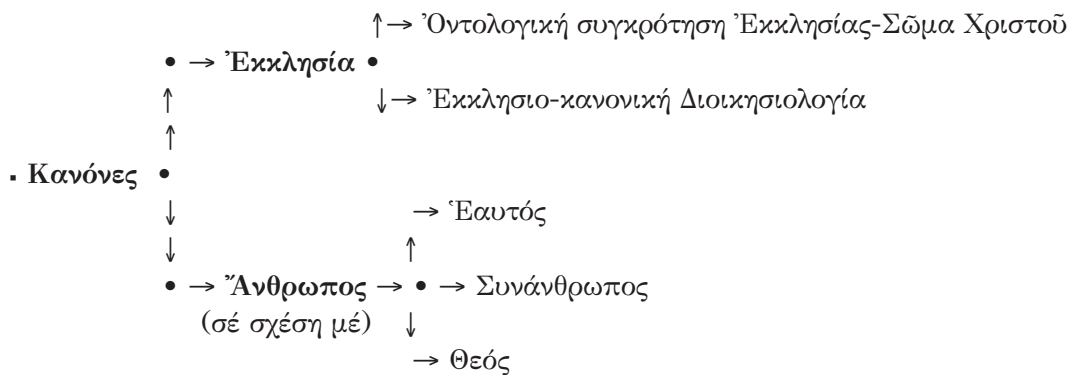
↑→ Ὀντολογική συγκρότηση Ἐκκλησίας-Σῶμα Χριστοῦ

• → **Ἐκκλησία** •

↑ ↓→ Ἐκκλησιο-κανονική Διοικησιολογία

↑

▪ **Κανόνες** •

↓ → Ἑαυτός

↓ ↑

• → **Ἄνθρωπος** → • → Συνάνθρωπος

(σέ σχέση μέ) ↓

→ Θεός